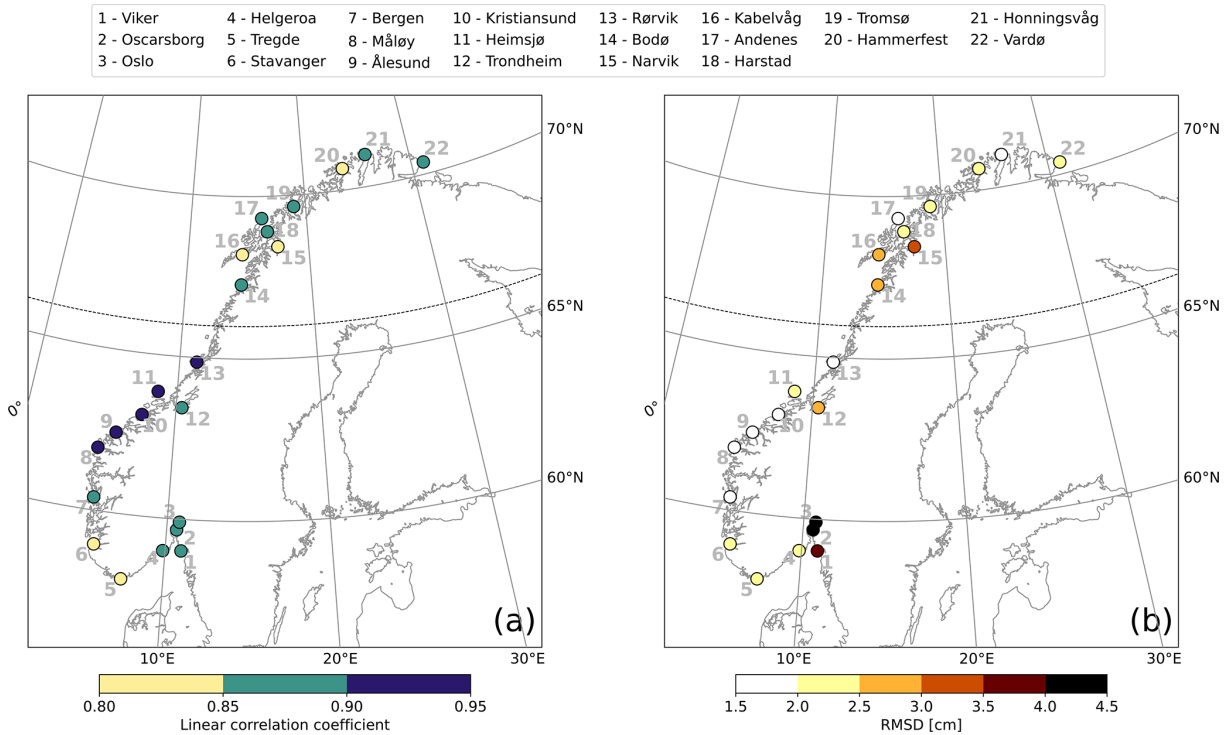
1 - Viker
2 - Oscarsborg
3 - Oslo
4 - Helgeroa
5 - Tregde
6 - Stavanger
7 - Bergen
8 - Måløy
9 - Ålesund
10 - Kristiansund
11 - Heimsjø
12 - Trondheim
13 - Rørvik
14 - Bodø
15 - Narvik
16 - Kabelvåg
17 - Andenes
18 - Harstad
19 - Tromsø
20 - Hammerfest
21 - Honningsvåg
22 - Vardø

70°N
65°N
60°N
0°
10°E
20°E
30°E
20 21 22 19 17 18 16 15 14 13 11 12 9 10 8 7 6 3 2 4 1 5
(a)
0.80 0.85 0.90 0.95
Linear correlation coefficient

70°N
65°N
60°N
0°
10°E
20°E
30°E
20 21 22 19 17 18 16 15 14 13 11 12 9 10 8 7 6 3 2 4 1 5
(b)
1.5 2.0 2.5 3.0 3.5 4.0 4.5
RMSD [cm]